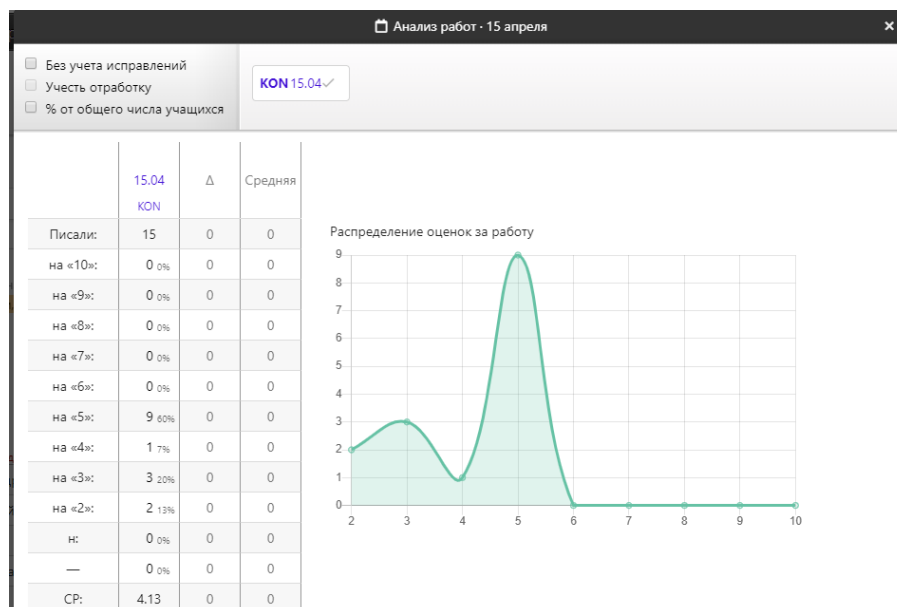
Анализ работ · 15 апреля

Без учета исправлений
Учесть отработку
% от общего числа учащихся

KON 15.04

| | 15.04 KON | Δ | Средняя |
|---|---|---|---|
| Писали: | 15 | 0 | 0 |
| на «10»: | 0 0% | 0 | 0 |
| на «9»: | 0 0% | 0 | 0 |
| на «8»: | 0 0% | 0 | 0 |
| на «7»: | 0 0% | 0 | 0 |
| на «6»: | 0 0% | 0 | 0 |
| на «5»: | 9 60% | 0 | 0 |
| на «4»: | 1 7% | 0 | 0 |
| на «3»: | 3 20% | 0 | 0 |
| на «2»: | 2 13% | 0 | 0 |
| н: | 0 0% | 0 | 0 |
| — | 0 0% | 0 | 0 |
| СР: | 4.13 | 0 | 0 |

Распределение оценок за работу

9
8
7
6
5
4
3
2
1
0

2 3 4 5 6 7 8 9 10